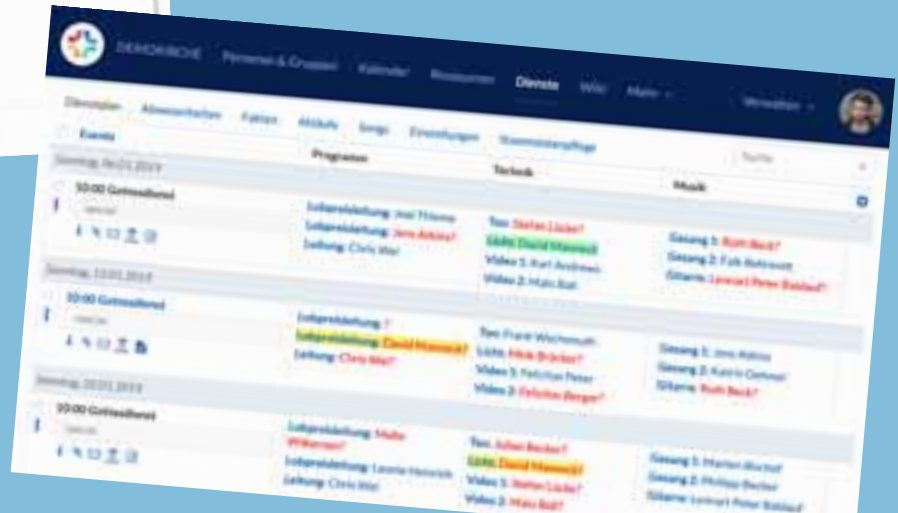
DEMOKIRCHE Personen & Gruppen Kalender Ressourcen Dienste Wiki Mehr

Verwalten

Dienstplan Abwesenheiten Fakten Abläufe Songs Einstellungen Stammdatenpflege

Events

Programm

Technik

Musik

Suche

Sonntag, 06.01.2019

10:00 Gottesdienst

Lobpreisleitung: Joel Thieme
Lobpreisleitung: Jens Ahles?
Leitung: Chris Wei

Ton: Stefan Licke?
Licht: David Mannwill
Video 1: Karl Andreas
Video 2: Malin Ball

Gesang 1: Ruth Beck?
Gesang 2: Falk Rohrbach
Gitarre: Leonard Peter Rohland?

Sonntag, 13.01.2019

10:00 Gottesdienst

Lobpreisleitung: ?
Lobpreisleitung: David Mannwill?
Leitung: Chris Wei?

Ton: Frank Wachmuth
Licht: Maik Bröcker?
Video 1: Felicitas Peter
Video 2: Felicitas Berger?

Gesang 1: Jens Ahles
Gesang 2: Katrin Gehrel
Gitarre: Ruth Beck?

Sonntag, 20.01.2019

10:00 Gottesdienst

Lobpreisleitung: Malte Wittmann?
Lobpreisleitung: Leonie Heinrich
Leitung: Chris Wei

Ton: Julian Becker?
Licht: David Mannwill?
Video 1: Stefan Licke?
Video 2: Malin Ball?

Gesang 1: Marion Bischof
Gesang 2: Philipp Becker
Gitarre: Leonard Peter Rohland